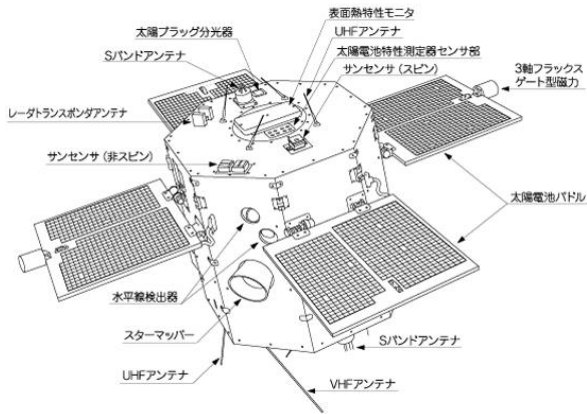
表面熱特性モニタ
太陽ブラッグ分光器
UHFアンテナ
Sバンドアンテナ
太陽電池特性測定器センサ部
サンセンサ（スピン）
3軸フラックスゲート型磁力
レーダトランスポンダアンテナ
サンセンサ（非スピン）
太陽電池パドル
水平線検出器
スターマッパー
Sバンドアンテナ
UHFアンテナ
VHFアンテナ